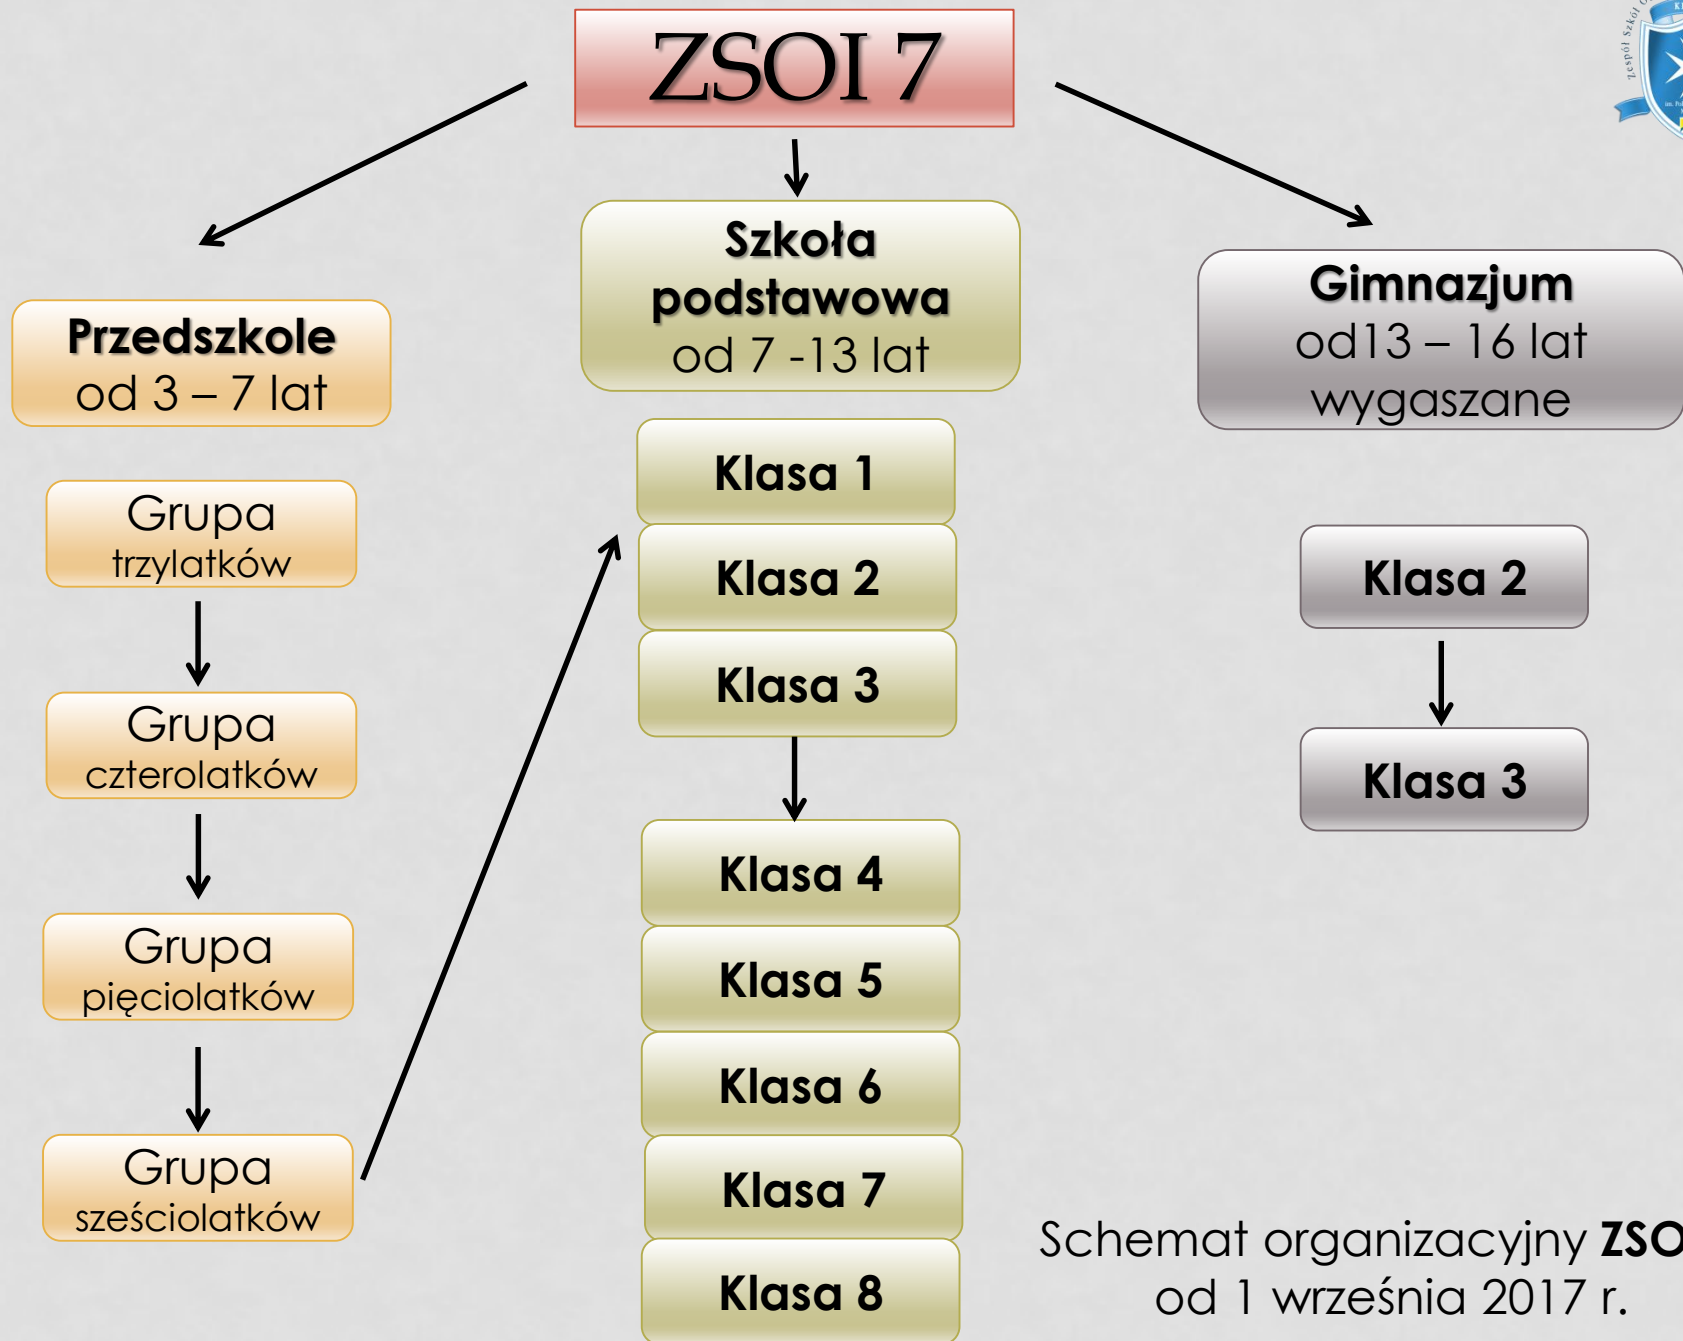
ZSOI 7

Przedszkole
od 3 – 7 lat

Grupa trzylatków

Grupa czterolatków

Grupa pięciolatków

Grupa sześciolatków

Szkoła podstawowa
od 7 -13 lat

Klasa 1

Klasa 2

Klasa 3

Klasa 4

Klasa 5

Klasa 6

Klasa 7

Klasa 8

Gimnazjum
od13 – 16 lat
wygaszane

Klasa 2

Klasa 3

Schemat organizacyjny **ZSO**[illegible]
od 1 września 2017 r.